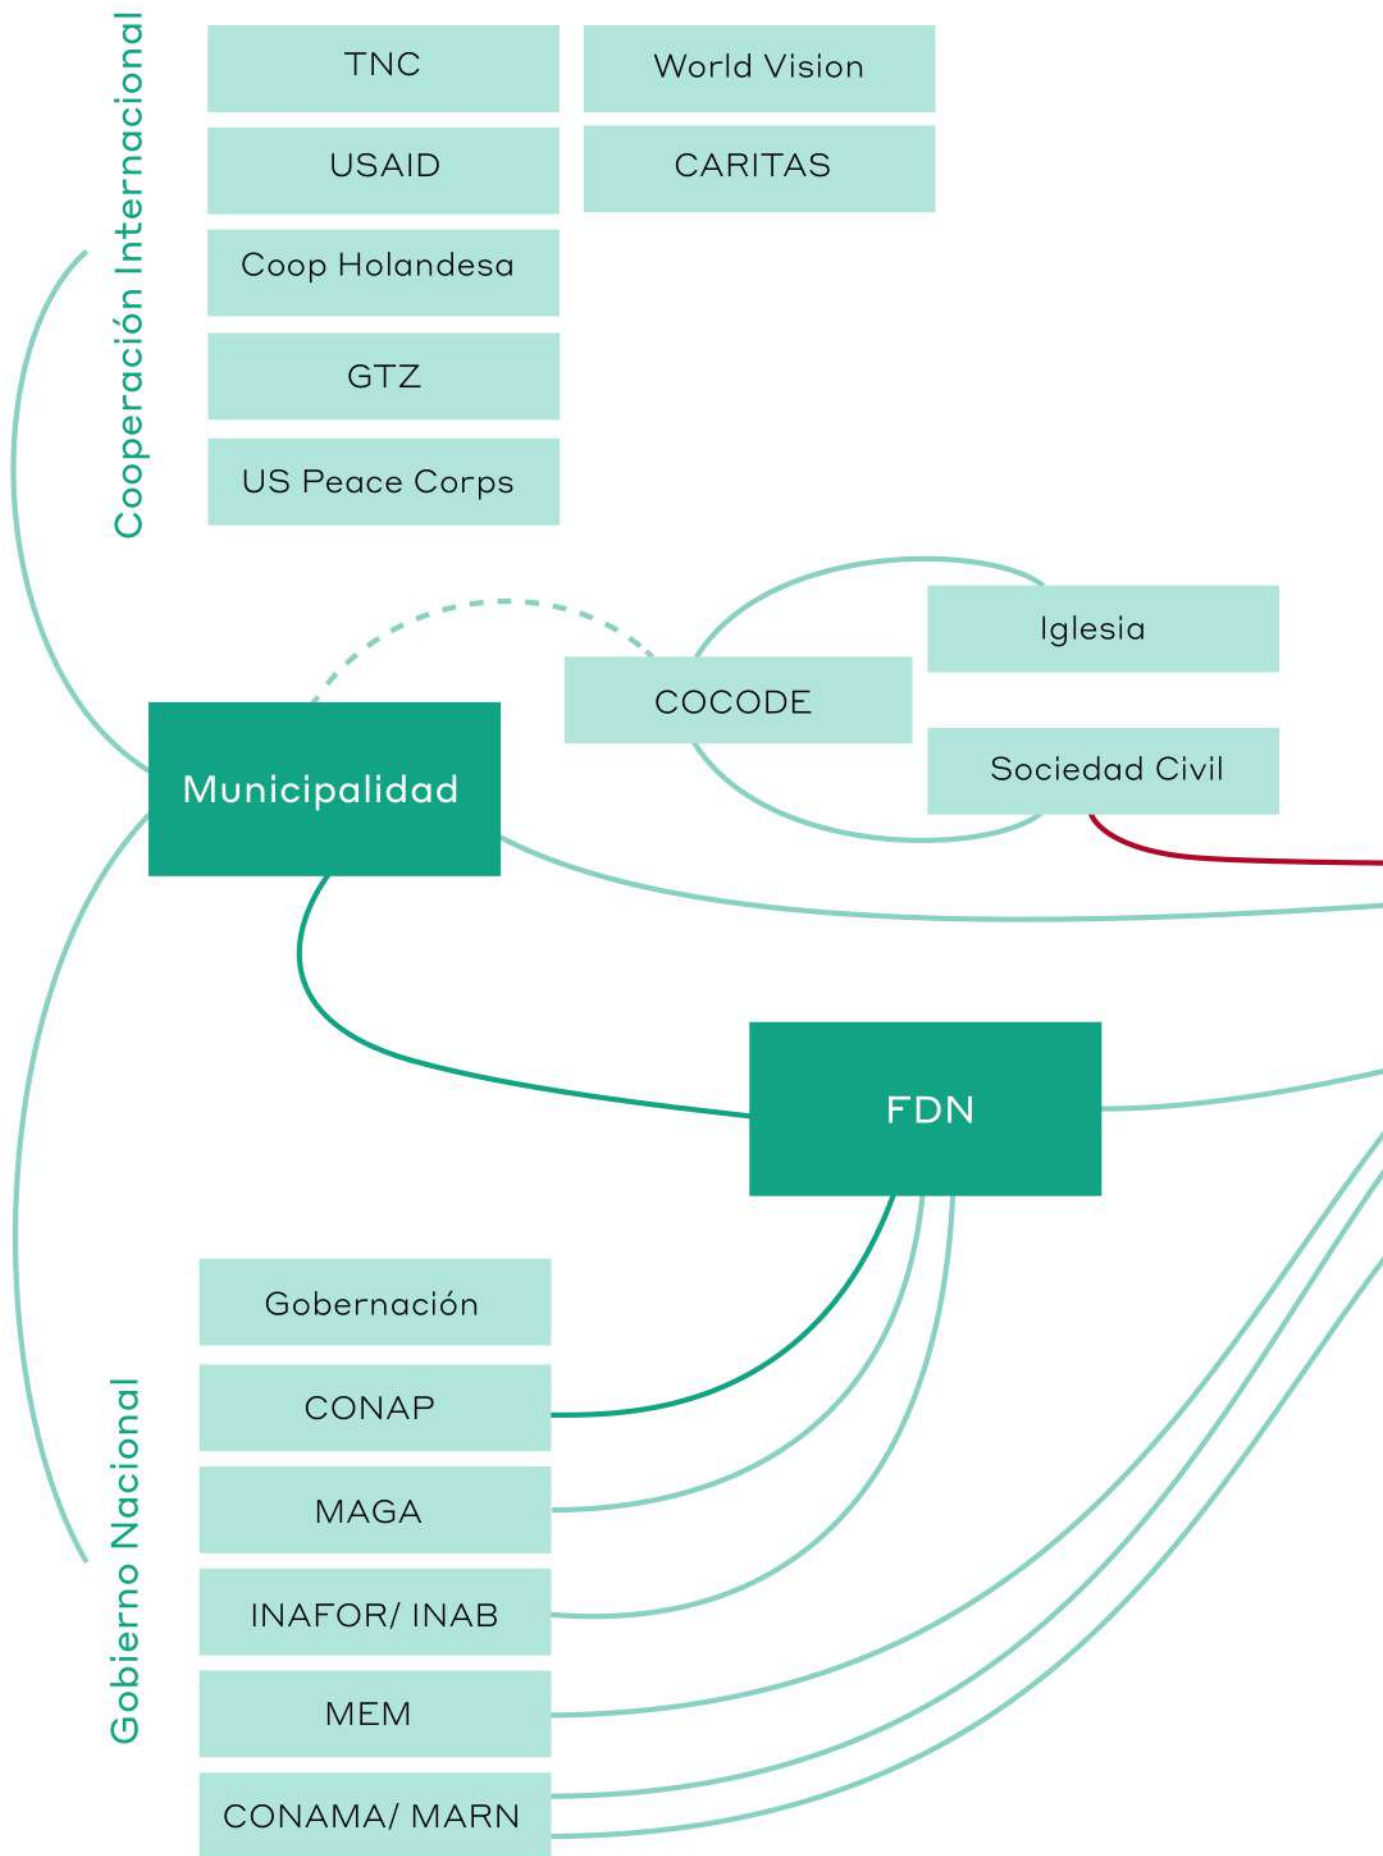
Cooperación Internacional

TNC

World Vision

USAID

CARITAS

Coop Holandesa

GTZ

US Peace Corps

Iglesia

COCODE

Sociedad Civil

Municipalidad

FDN

Gobierno Nacional

Gobernación

CONAP

MAGA

INAFOR/ INAB

MEM

CONAMA/ MARN